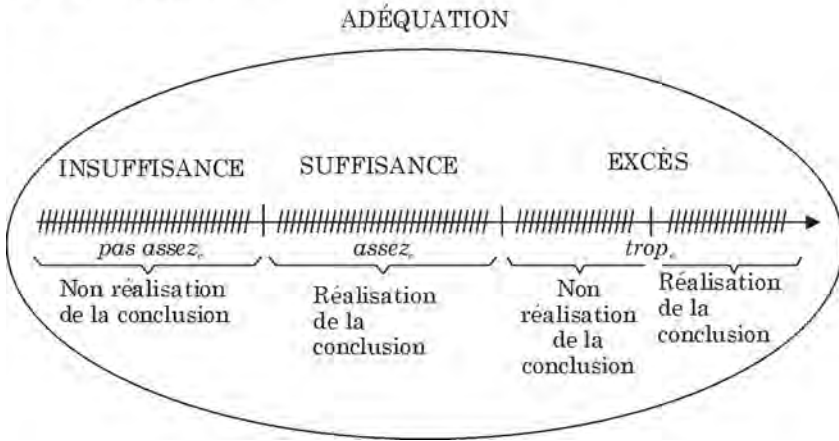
ADÉQUATION

INSUFFISANCE

SUFFISANCE

EXCÈS

*pas assez*$_{c}$

*assez*$_{c}$

*trop*$_{c}$

Non réalisation de la conclusion

Réalisation de la conclusion

Non réalisation de la conclusion

Réalisation de la conclusion